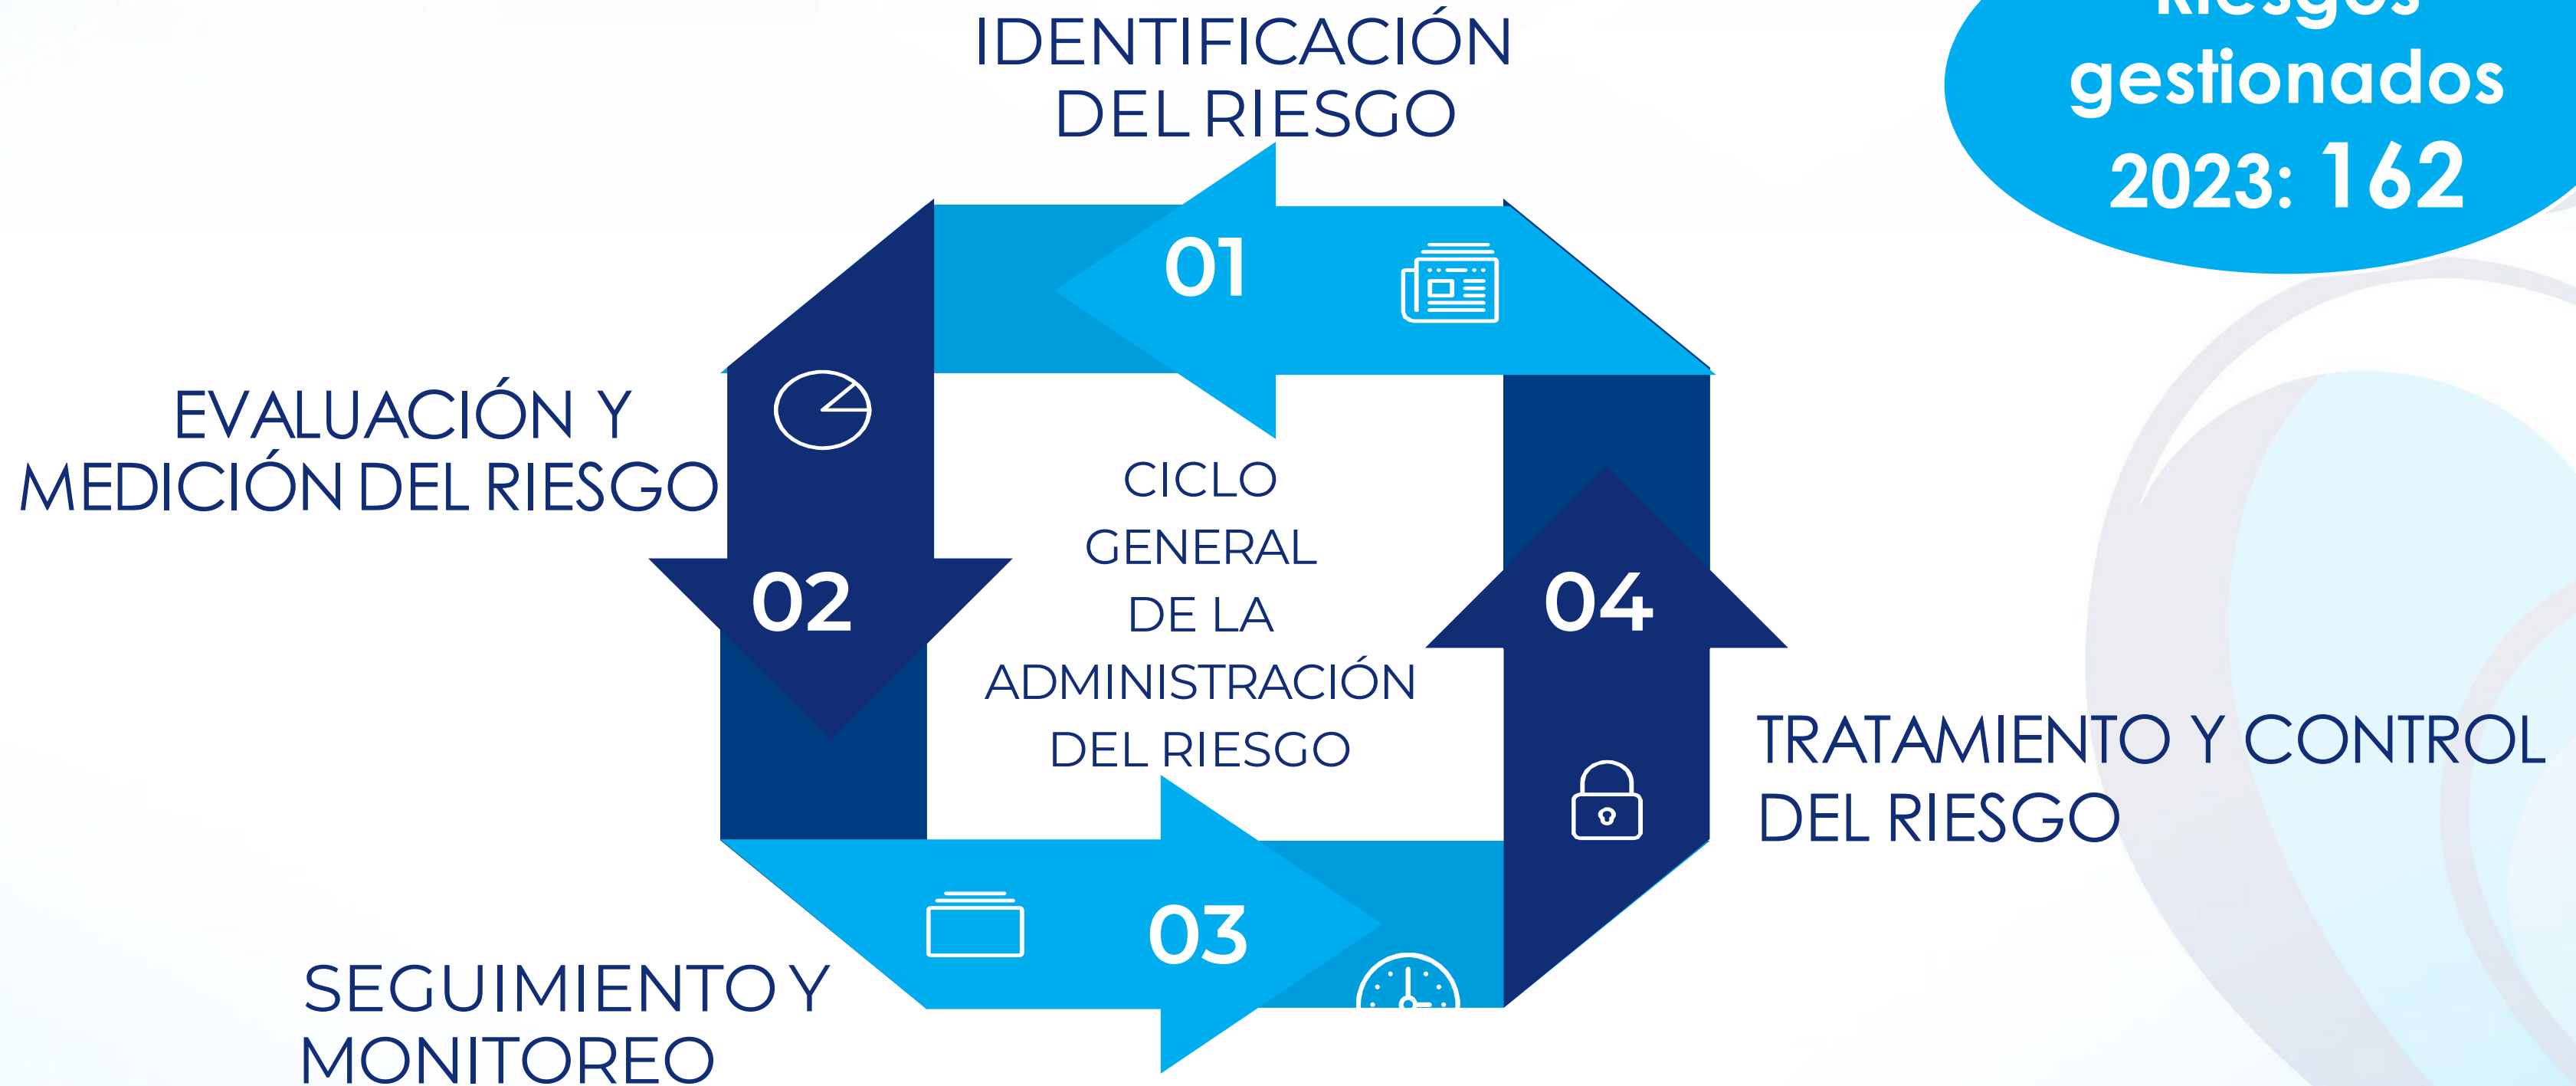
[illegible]
gestionados
2023: 162

IDENTIFICACIÓN
DEL RIESGO

01

EVALUACIÓN Y
MEDICIÓN DEL RIESGO

02

CICLO
GENERAL
DE LA
ADMINISTRACIÓN
DEL RIESGO

04

TRATAMIENTO Y CONTROL
DEL RIESGO

03

SEGUIMIENTO Y
MONITOREO